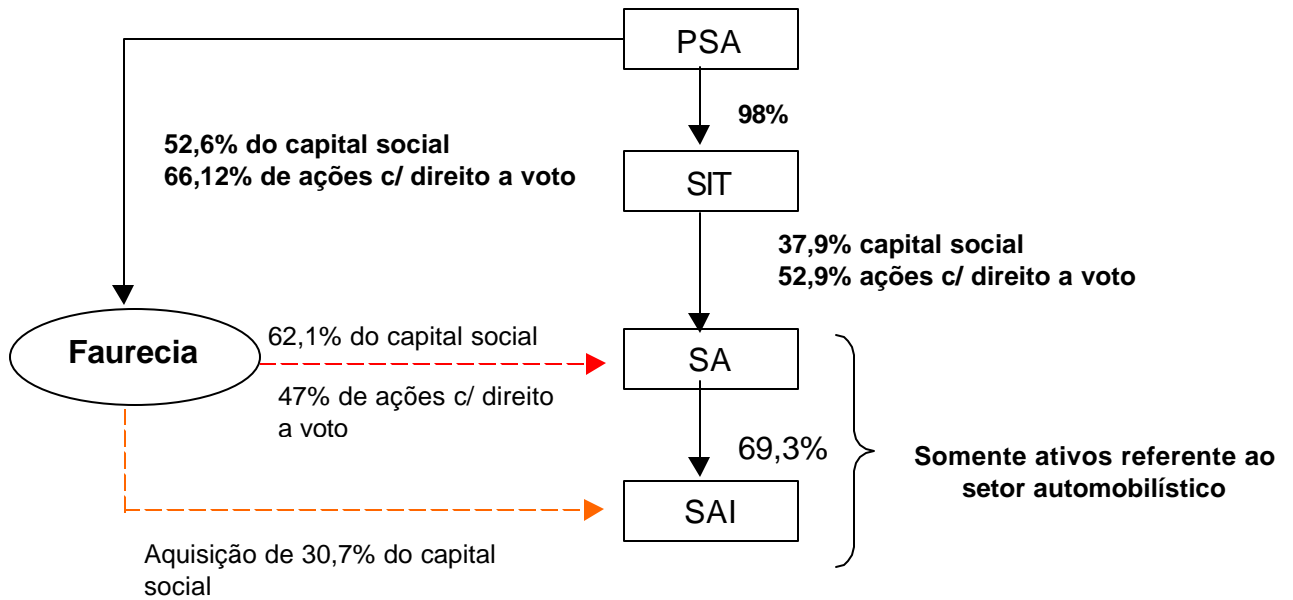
PSA

98%

52,6% do capital social
66,12% de ações c/ direito a voto

SIT

37,9% capital social
52,9% ações c/ direito a voto

Faurecia

62,1% do capital social

SA

47% de ações c/ direito a voto

69,3%

Somente ativos referente ao setor automobilístico

SAI

Aquisição de 30,7% do capital social